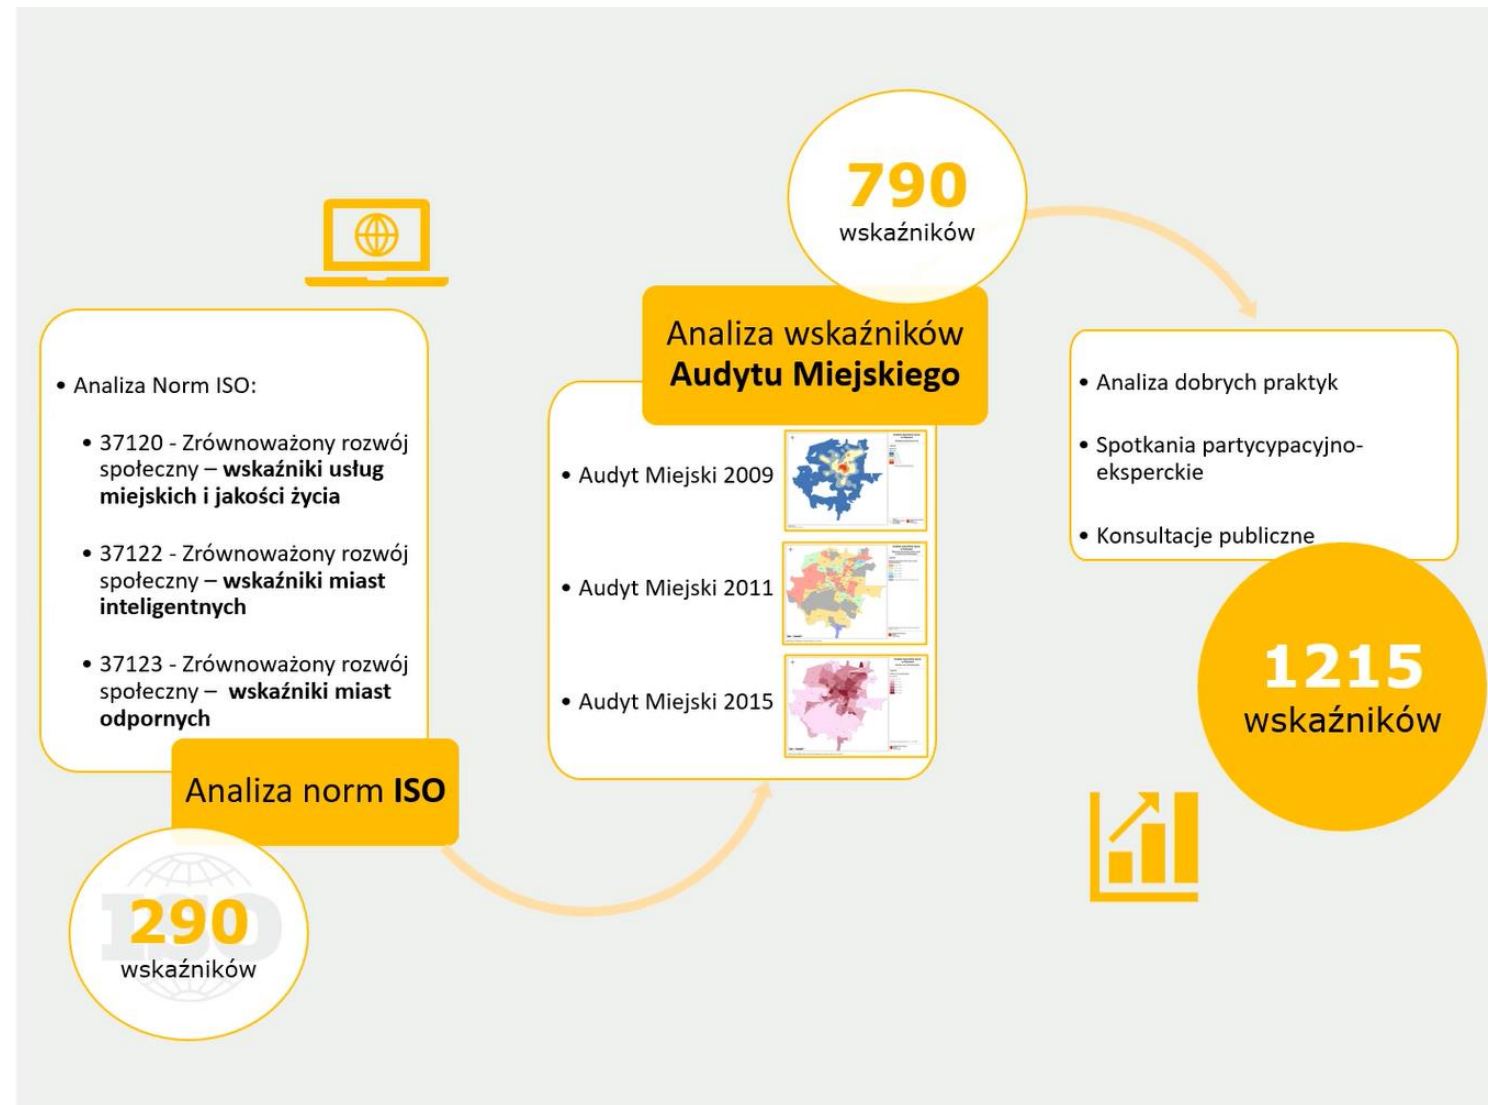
• Analiza Norm ISO:

• 37120 - Zrównoważony rozwój społeczny – **wskaźniki usług miejskich i jakości życia**

• 37122 - Zrównoważony rozwój społeczny – **wskaźniki miast inteligentnych**

• 37123 - Zrównoważony rozwój społeczny – **wskaźniki miast odpornych**

Analiza norm **ISO**

ISO

290
wskaźników

790
wskaźników

Analiza wskaźników
**Audytu Miejskiego**

• Audyt Miejski 2009

• Audyt Miejski 2011

• Audyt Miejski 2015

• Analiza dobrych praktyk

• Spotkania partycypacyjno-eksperckie

• Konsultacje publiczne

1215
wskaźników